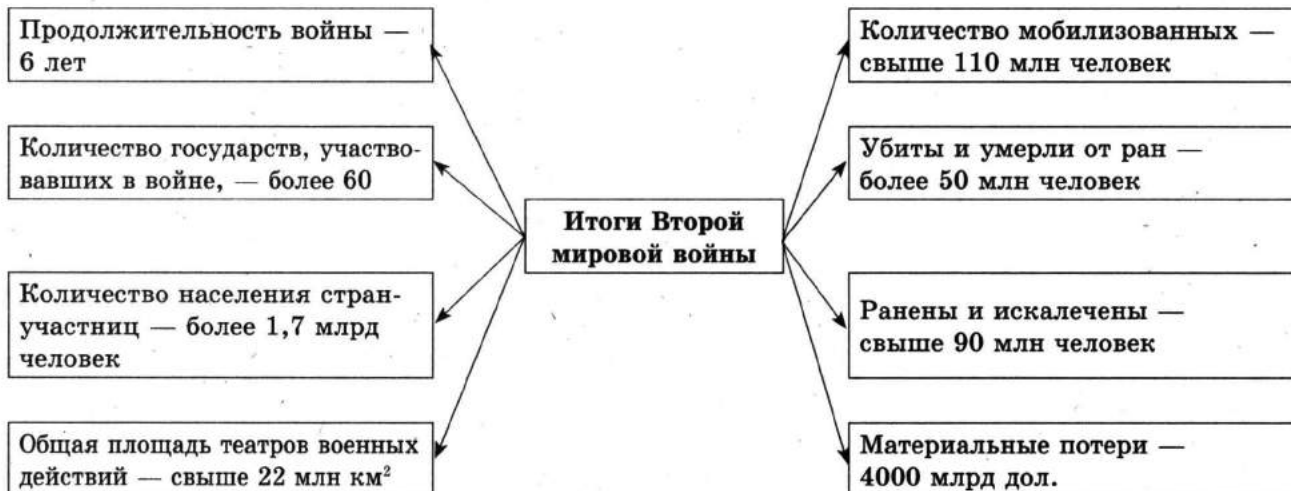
Итоги Второй мировой войны

Продолжительность войны — 6 лет

Количество государств, участвовавших в войне, — более 60

Количество населения стран-участниц — более 1,7 млрд человек

Общая площадь театров военных действий — свыше 22 млн км$^2$

Количество мобилизованных — свыше 110 млн человек

Убиты и умерли от ран — более 50 млн человек

Ранены и искалечены — свыше 90 млн человек

Материальные потери — 4000 млрд дол.